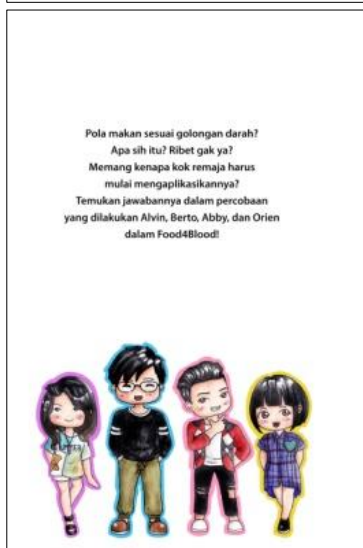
Pola makan sesuai golongan darah?
Apa sih itu? Ribet gak ya?
Memang kenapa kok remaja harus
mulai mengaplikasikannya?
Temukan jawabannya dalam percobaan
yang dilakukan Alvin, Berto, Abby, dan Orien
dalam Food4Blood!